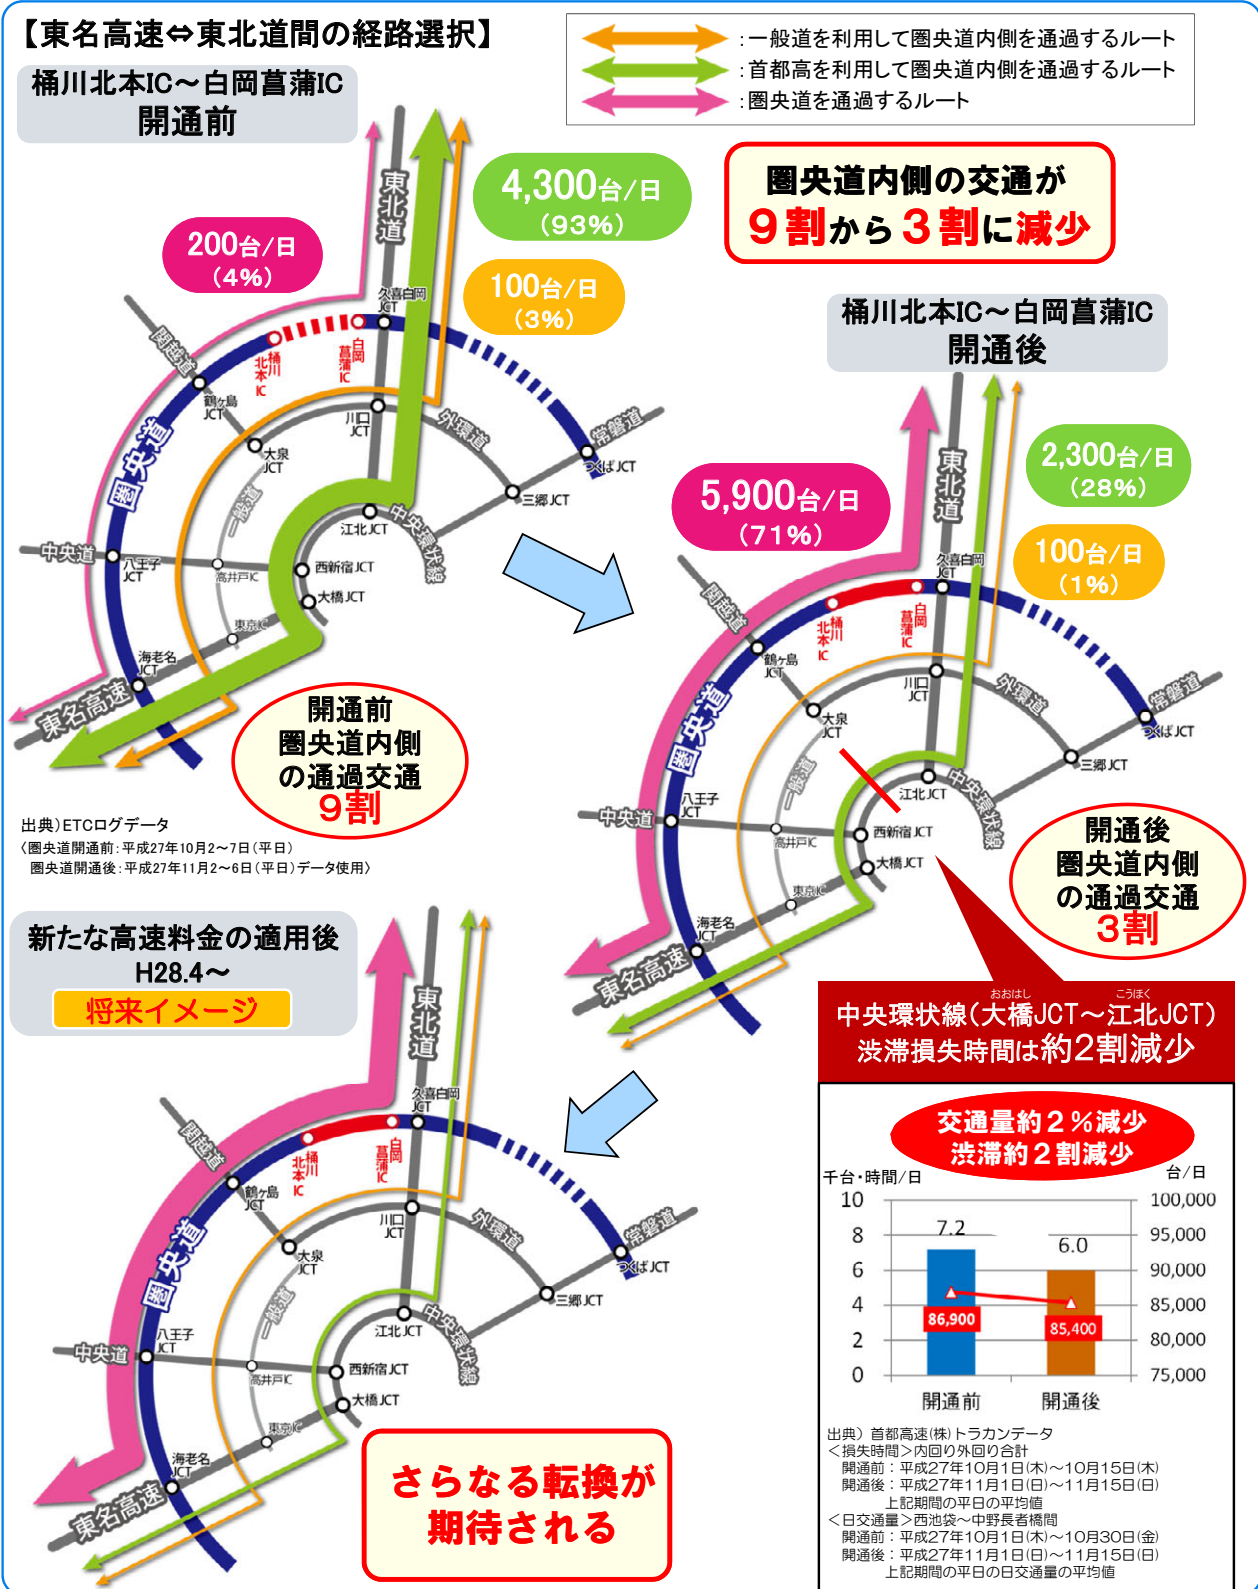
【東名高速⇔東北道間の経路選択】

:一般道を利用して圏央道内側を通過するルート
:首都高を利用して圏央道内側を通過するルート
:圏央道を通過するルート

桶川北本IC～白岡菖蒲IC
開通前

4,300台/日
(93%)

200台/日
(4%)

100台/日
(3%)

東北道
久喜白岡JCT
桶川北本IC
白岡菖蒲IC
関越道
鶴ヶ島JCT
川口JCT
外環道
常磐道
つくばJCT
圏央道
大泉JCT
三郷JCT
一般道
江北JCT
中央環状線
中央道
八王子JCT
高井戸IC
西新宿JCT
大橋JCT
東京IC
海老名JCT
東名高速

開通前
圏央道内側
の通過交通
9割

出典)ETCログデータ
〈圏央道開通前:平成27年10月2～7日(平日)
圏央道開通後:平成27年11月2～6日(平日)データ使用〉

圏央道内側の交通が
9割から3割に減少

桶川北本IC～白岡菖蒲IC
開通後

5,900台/日
(71%)

2,300台/日
(28%)

100台/日
(1%)

東北道
久喜白岡JCT
桶川北本IC
白岡菖蒲IC
関越道
鶴ヶ島JCT
川口JCT
外環道
常磐道
つくばJCT
大泉JCT
圏央道
三郷JCT
一般道
江北JCT
中央環状線
八王子JCT
中央道
高井戸IC
西新宿JCT
大橋JCT
東京IC
海老名JCT
東名高速

開通後
圏央道内側
の通過交通
3割

中央環状線(大橋JCT～江北JCT)
渋滞損失時間は約2割減少

交通量約2%減少
渋滞約2割減少

千台・時間/日
台/日

| 千台・時間/日 | 台/日 |
|---|---|
| 10 | 100,000 |
| 8 | 95,000 |
| 6 | 90,000 |
| 4 | 85,000 |
| 2 | 80,000 |
| 0 | 75,000 |

7.2
6.0
86,900
85,400
開通前
開通後

出典)首都高速(株)トラカンデータ
<損失時間>内回り外回り合計
開通前:平成27年10月1日(木)～10月15日(木)
開通後:平成27年11月1日(日)～11月15日(日)
上記期間の平日の平均値
<日交通量>西池袋～中野長者橋間
開通前:平成27年10月1日(木)～10月30日(金)
開通後:平成27年11月1日(日)～11月15日(日)
上記期間の平日の日交通量の平均値

新たな高速料金の適用後
H28.4～
将来イメージ

東北道
久喜白岡JCT
桶川北本IC
白岡菖蒲IC
関越道
鶴ヶ島JCT
川口JCT
外環道
常磐道
つくばJCT
大泉JCT
圏央道
三郷JCT
一般道
江北JCT
中央環状線
八王子JCT
中央道
高井戸IC
西新宿JCT
大橋JCT
東京IC
海老名JCT
東名高速

さらなる転換が
期待される